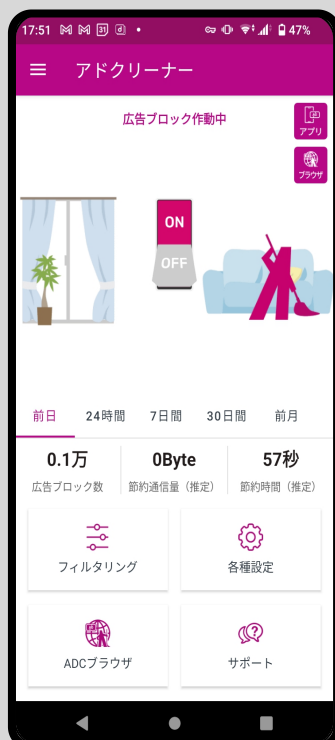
17:51 47%

アドクリーナー

広告ブロック作動中

アプリ

ブラウザ

ON

OFF

前日 24時間 7日間 30日間 前月

| 0.1万 | 0Byte | 57秒 |
|---|---|---|
| 広告ブロック数 | 節約通信量（推定） | 節約時間（推定） |

フィルタリング

各種設定

ADCブラウザ

サポート